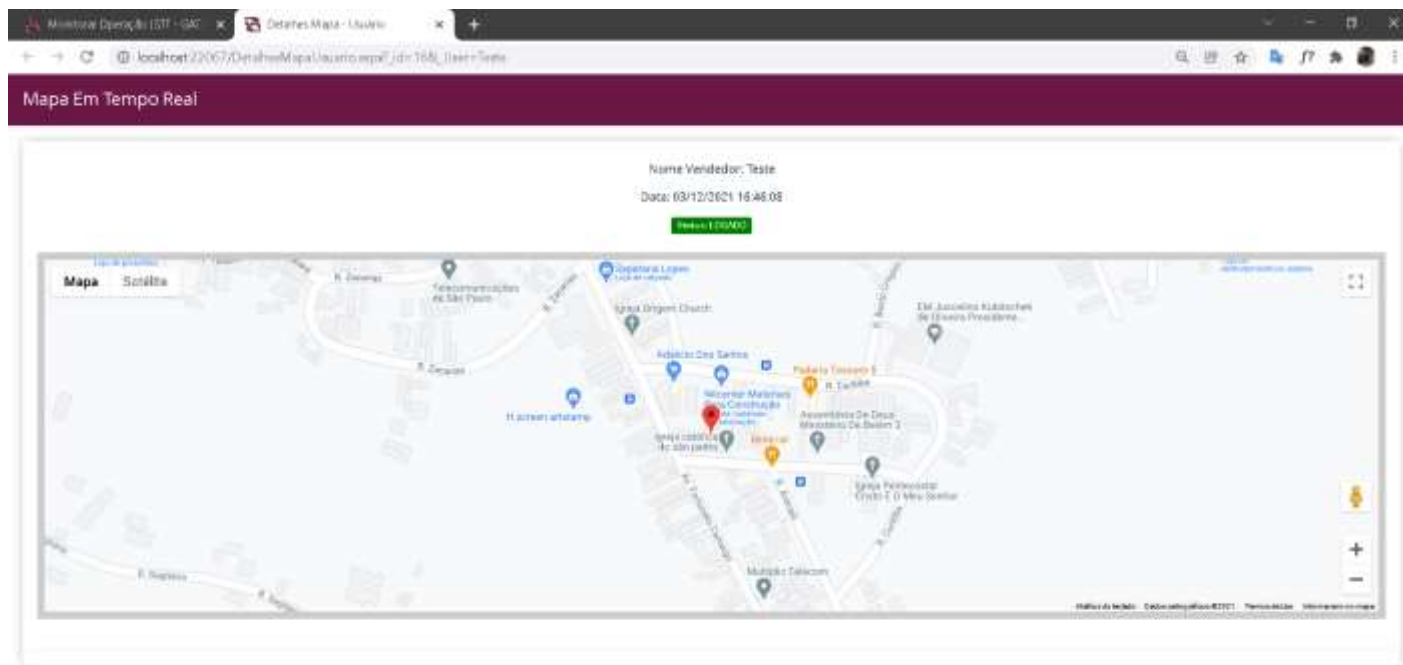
Monitorar Operação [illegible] ×
Detalhes Mapa - Usuário ×
+
localhost:22067/DetalhesMapaUsuario.aspx?_id=168_User=Teste

Mapa Em Tempo Real

Nome Vendedor: Teste

Data: 03/12/2021 16:46:08

Status LOGADO

Mapa
Satélite

R. Dezesseis
Telecomunicações de São Paulo
Papelaria Lopes
Igreja Brigem Church
EM Juscelino Kubitschek de Oliveira Presidente
Adelicio Dos Santos
Padaria Tessaro II
Nicomar Materiais para Construção
Assembleia De Deus Ministério Do Belém 3
H.amani artesanato
Igreja católica de são pedro
Igreja Pentecostal Cristo E O Meu Senhor
Multiplic Telecom
R. Dezesseis

Atalhos do teclado
Dados cartográficos ©2021
Termos de Uso
Informar erro no mapa